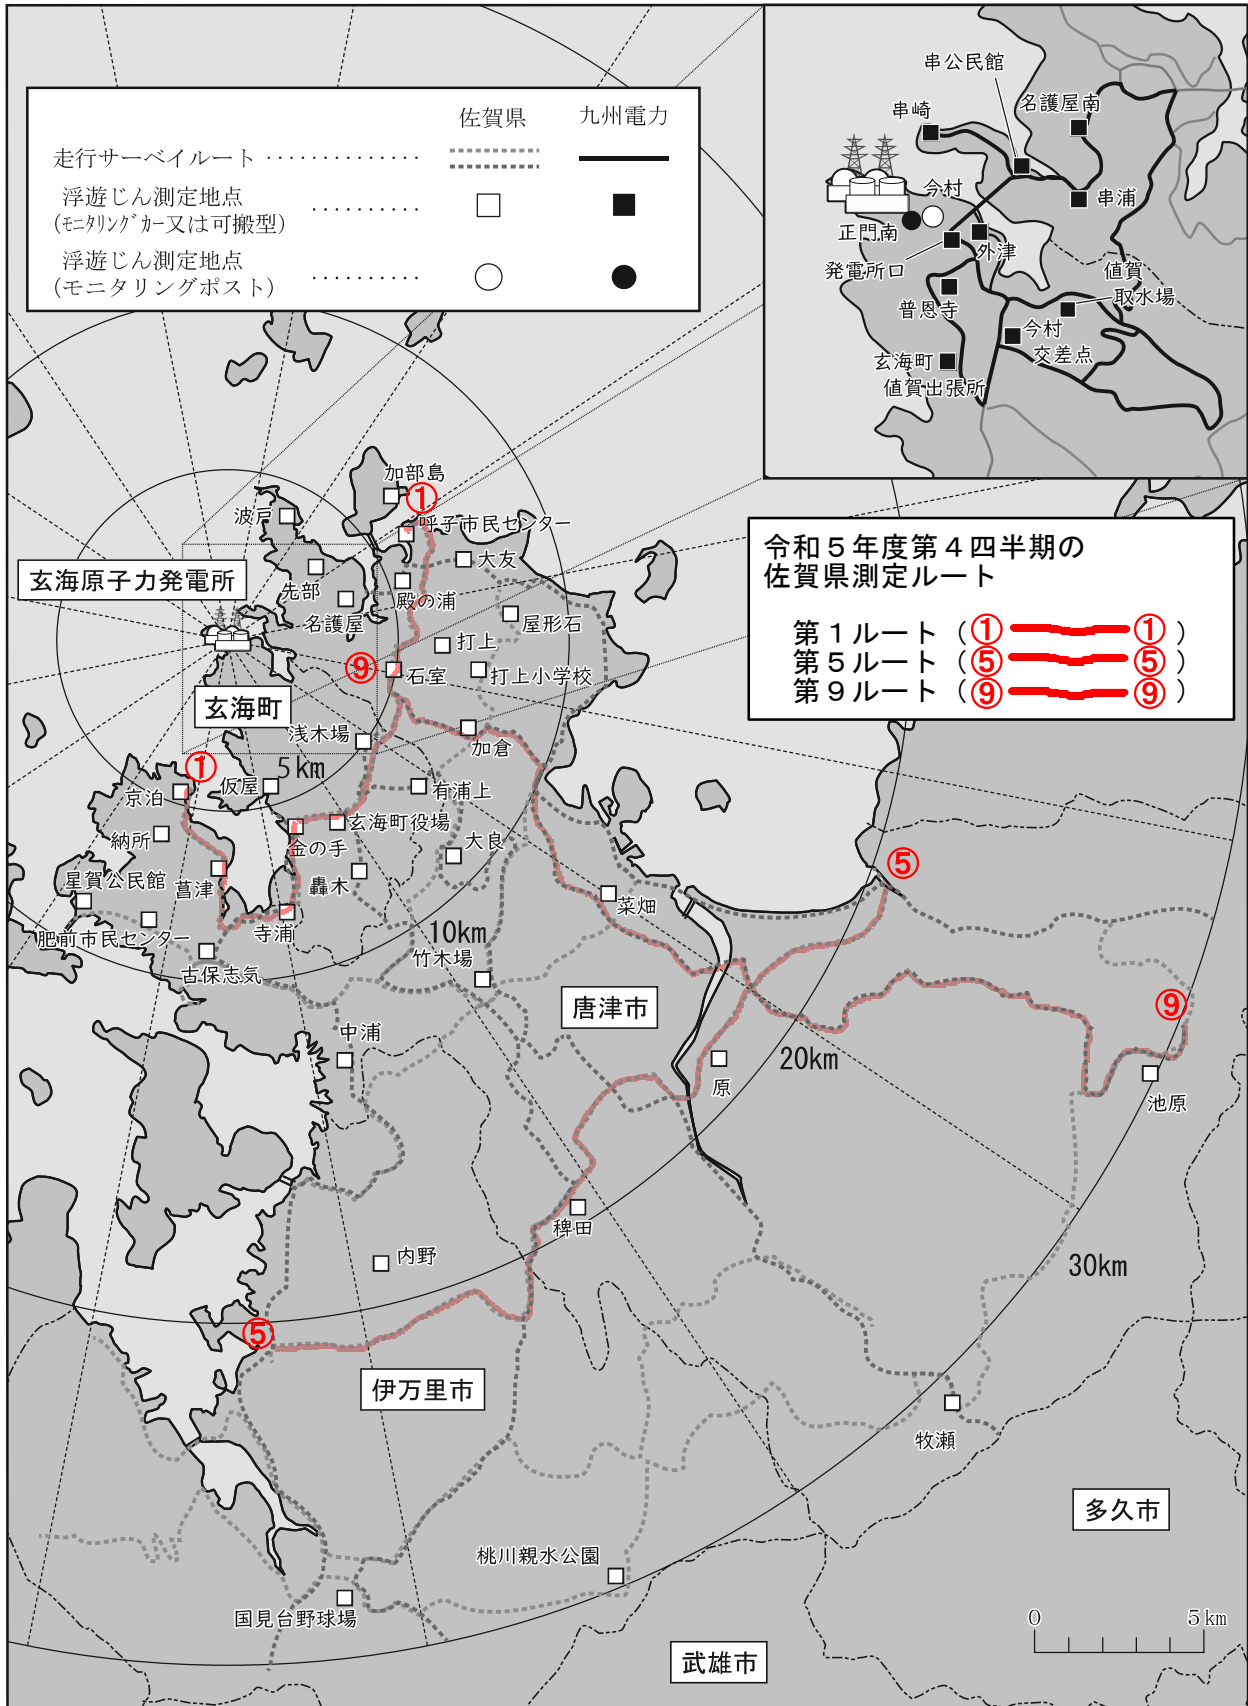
| | 佐賀県 | 九州電力 |
|---|---|---|
| 走行サーベイルート | | |
| 浮遊じん測定地点（ﾓﾆﾀﾘﾝｸﾞｶｰ又は可搬型） | □ | ■ |
| 浮遊じん測定地点（モニタリングポスト） | ○ | ● |

串公民館
串崎
名護屋南
今村
串浦
正門南
外津
発電所口
値賀
取水場
普恩寺
今村
交差点
玄海町
値賀出張所

令和５年度第４四半期の
佐賀県測定ルート

第１ルート（① ①）
第５ルート（⑤ ⑤）
第９ルート（⑨ ⑨）

加部島
①
呼子市民センター
波戸
大友
玄海原子力発電所
先部
殿の浦
屋形石
名護屋
打上
⑨
石室
打上小学校
玄海町
浅木場
加倉
①
5km
京泊
仮屋
有浦上
納所
玄海町役場
金の手
大良
星賀公民館
菖津
轟木
⑤
菜畑
肥前市民センター
寺浦
10km
竹木場
古保志気
唐津市
⑨
中浦
原
20km
池原
稗田
内野
30km
⑤
伊万里市
牧瀬
多久市
桃川親水公園
国見台野球場
0
5km
武雄市